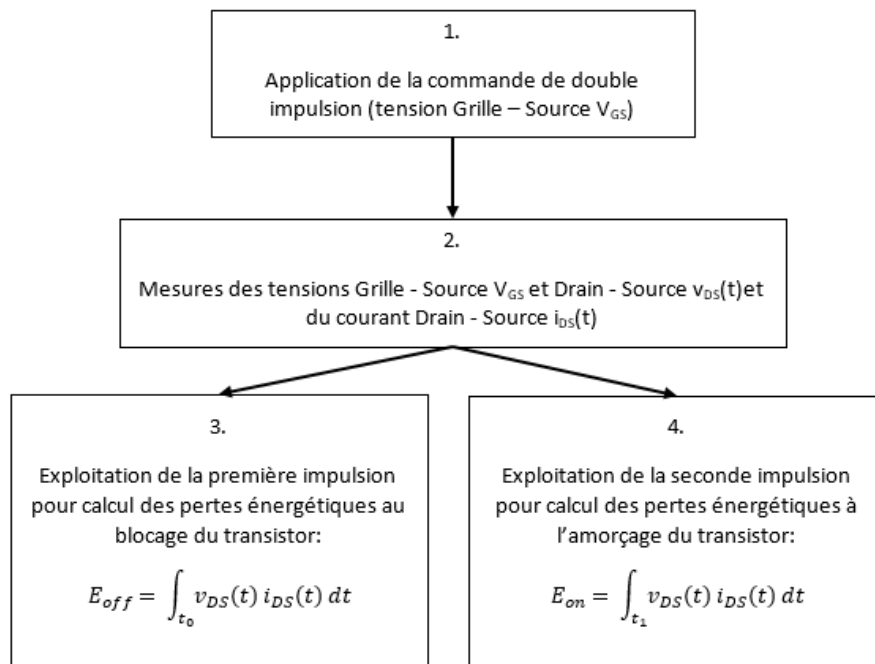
1.

Application de la commande de double impulsion (tension Grille – Source $V_{GS}$)

2.

Mesures des tensions Grille - Source $V_{GS}$ et Drain - Source $v_{DS}(t)$et du courant Drain - Source $i_{DS}(t)$

3.

Exploitation de la première impulsion pour calcul des pertes énergétiques au blocage du transistor:

$E_{off} = \int_{t_0} v_{DS}(t)\, i_{DS}(t)\, dt$

4.

Exploitation de la seconde impulsion pour calcul des pertes énergétiques à l'amorçage du transistor:

$E_{on} = \int_{t_1} v_{DS}(t)\, i_{DS}(t)\, dt$